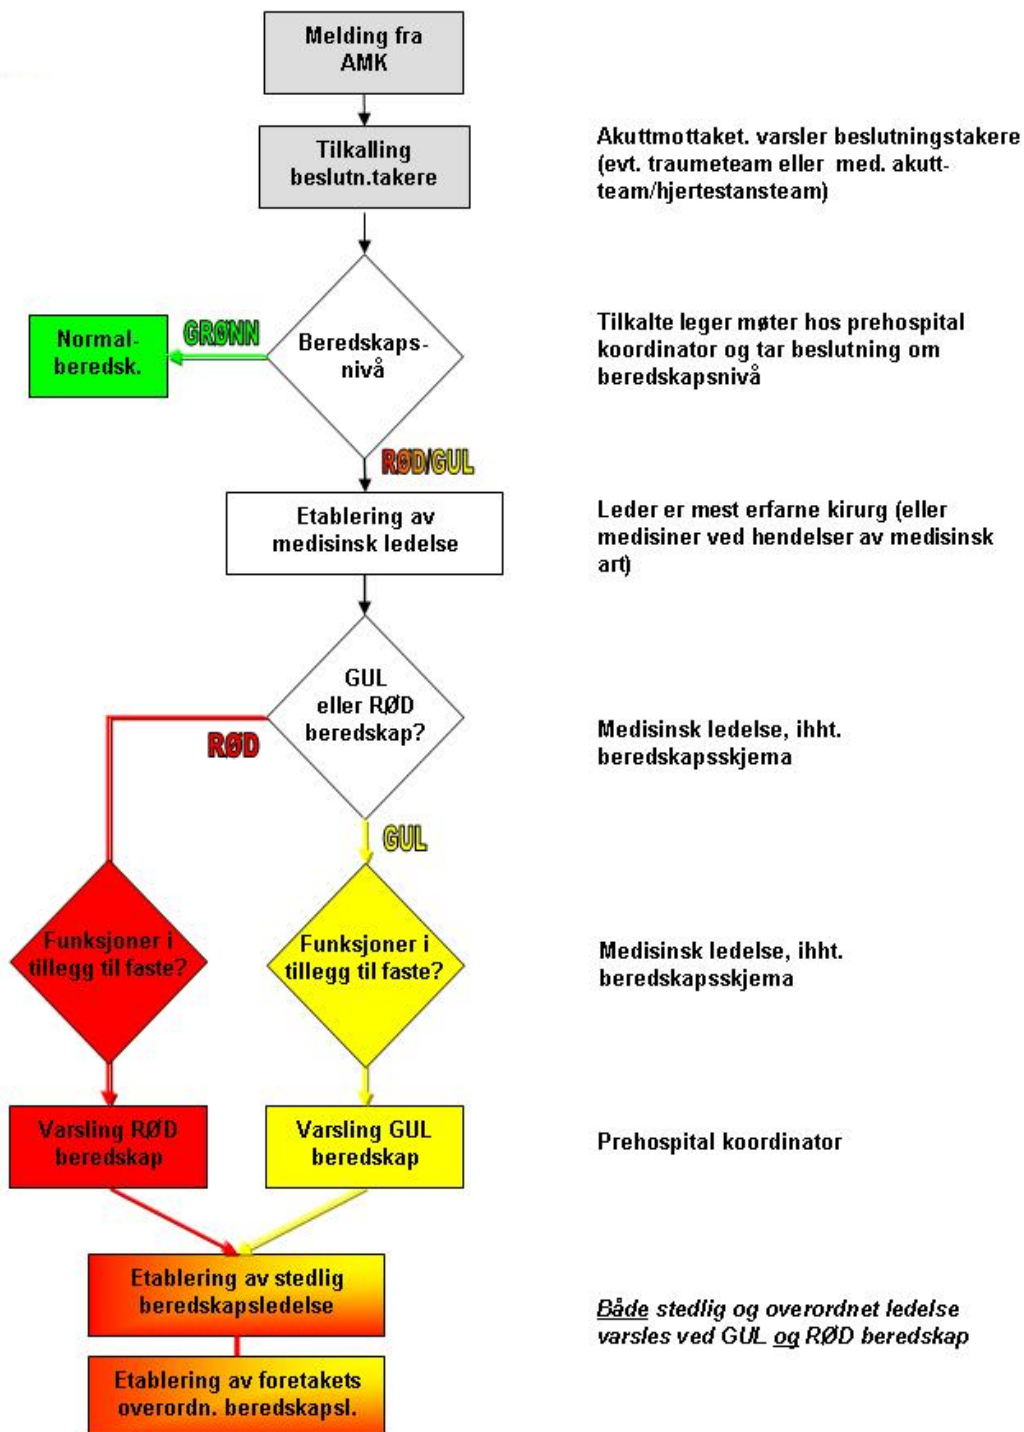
Melding fra AMK

Tilkalling beslutn.takere

Akuttmottaket. varsler beslutningstakere (evt. traumeteam eller med. akutt-team/hjertestansteam)

Normal-beredsk.

GRØNN

Beredskaps-nivå

Tilkalte leger møter hos prehospital koordinator og tar beslutning om beredskapsnivå

RØD/GUL

Etablering av medisinsk ledelse

Leder er mest erfarne kirurg (eller medisiner ved hendelser av medisinsk art)

GUL eller RØD beredskap?

RØD

Medisinsk ledelse, ihht. beredskapsskjema

GUL

Funksjoner i tillegg til faste?

Funksjoner i tillegg til faste?

Medisinsk ledelse, ihht. beredskapsskjema

Varsling RØD beredskap

Varsling GUL beredskap

Prehospital koordinator

Etablering av stedlig beredskapsledelse

Både stedlig og overordnet ledelse varsles ved GUL og RØD beredskap

Etablering av foretakets overordn. beredskapsl.